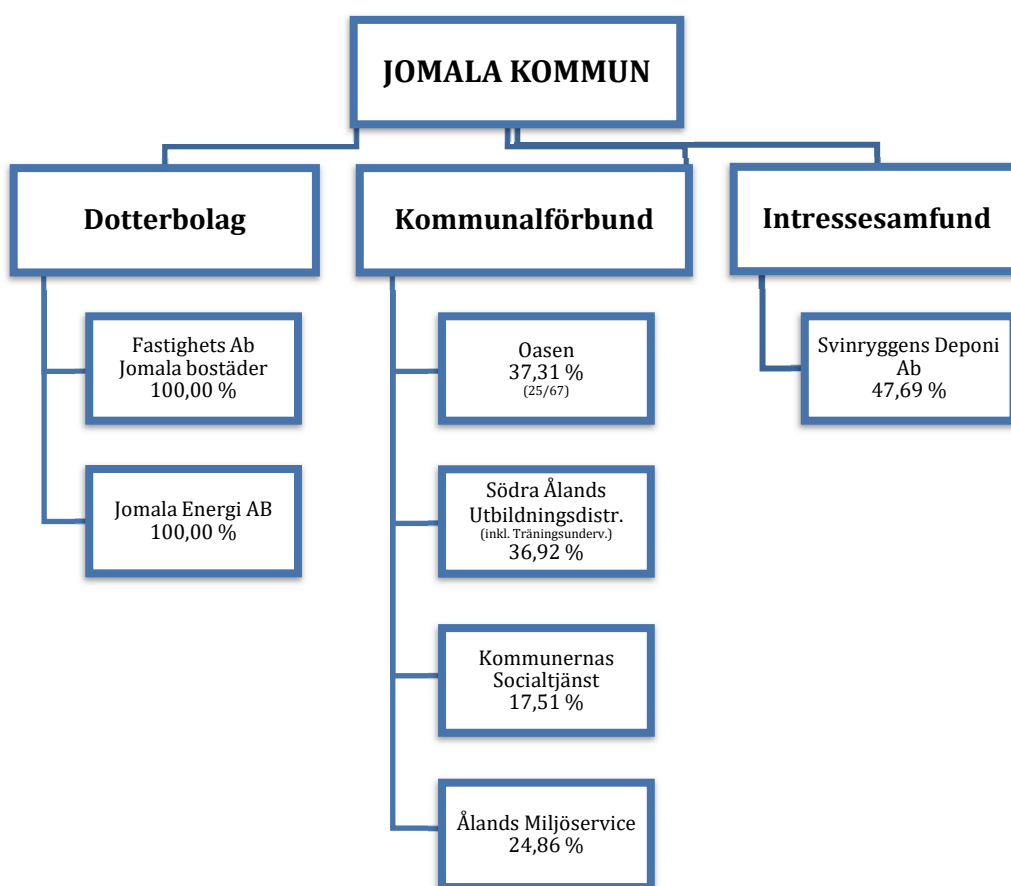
JOMALA KOMMUN

Dotterbolag

Fastighets Ab Jomala bostäder 100,00 %

Jomala Energi AB 100,00 %

Kommunalförbund

Oasen 37,31 % (25/67)

Södra Ålands Utbildningsdistr. (inkl. Träningsunderv.) 36,92 %

Kommunernas Socialtjänst 17,51 %

Ålands Miljöservice 24,86 %

Intressesamfund

Svinryggens Deponi Ab 47,69 %